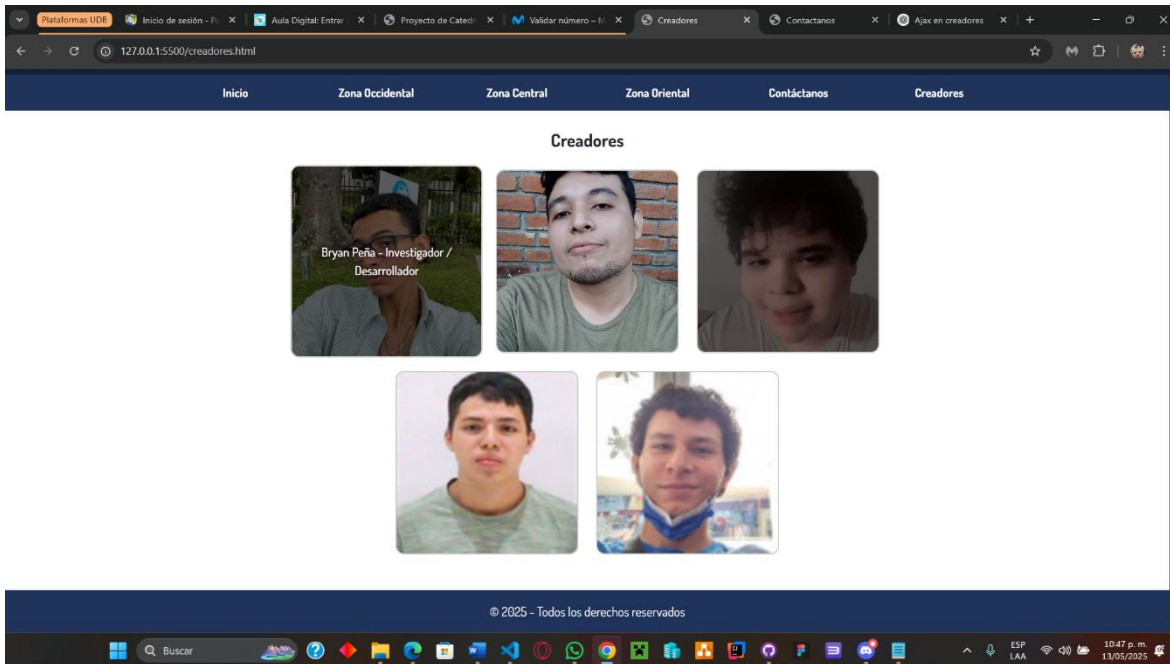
Plataformas UDB | Inicio de sesión - P | Aula Digital: Entrar | Proyecto de Catedr | Validar número – M | Creadores | Contactanos | Ajax en creadores

127.0.0.1:5500/creadores.html

Inicio | Zona Occidental | Zona Central | Zona Oriental | Contáctanos | Creadores

Creadores

Bryan Peña - Investigador / Desarrollador

© 2025 - Todos los derechos reservados

Buscar

ESP LAA

10:47 p. m.
13/05/2025